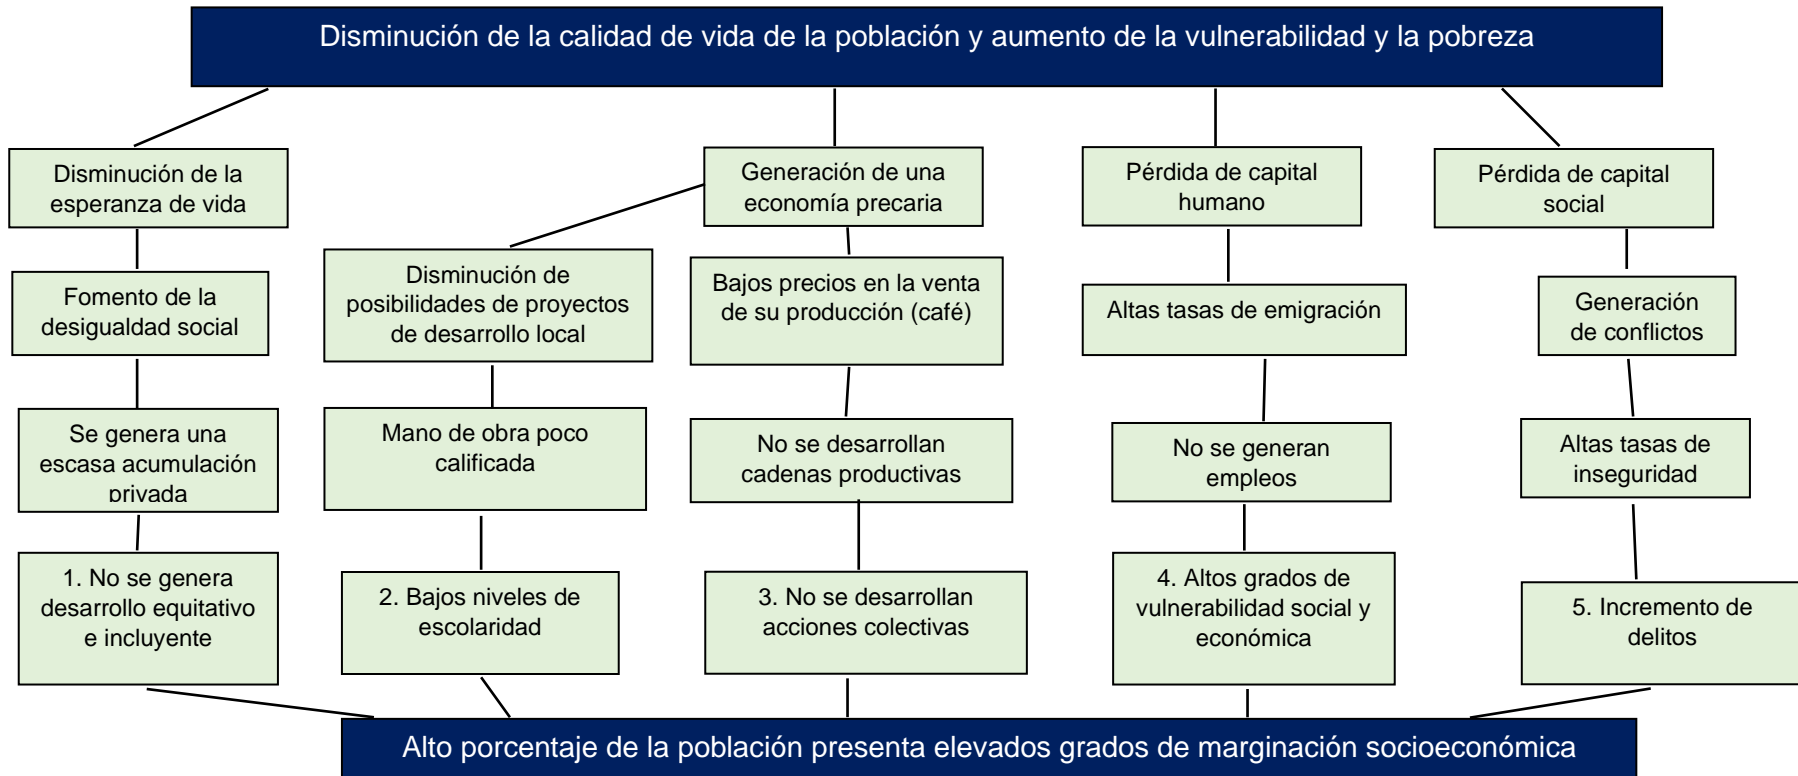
Disminución de la calidad de vida de la población y aumento de la vulnerabilidad y la pobreza

Disminución de la esperanza de vida

Fomento de la desigualdad social

Se genera una escasa acumulación privada

1. No se genera desarrollo equitativo e incluyente

Generación de una economía precaria

Disminución de posibilidades de proyectos de desarrollo local

Mano de obra poco calificada

2. Bajos niveles de escolaridad

Bajos precios en la venta de su producción (café)

No se desarrollan cadenas productivas

3. No se desarrollan acciones colectivas

Pérdida de capital humano

Altas tasas de emigración

No se generan empleos

4. Altos grados de vulnerabilidad social y económica

Pérdida de capital social

Generación de conflictos

Altas tasas de inseguridad

5. Incremento de delitos

Alto porcentaje de la población presenta elevados grados de marginación socioeconómica